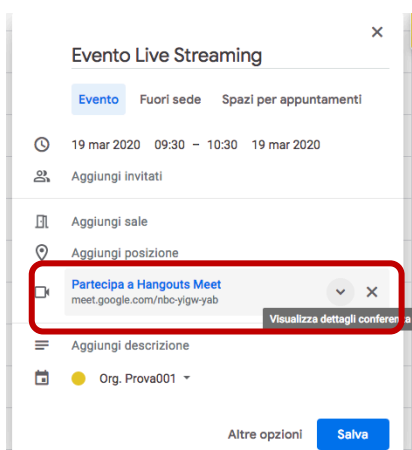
Evento Live Streaming

Evento Fuori sede Spazi per appuntamenti

19 mar 2020 09:30 – 10:30 19 mar 2020

Aggiungi invitati

Aggiungi sale

Aggiungi posizione

Partecipa a Hangouts Meet
meet.google.com/nbc-yigw-yab

Visualizza dettagli conferenza

Aggiungi descrizione

Org. Prova001

Altre opzioni Salva